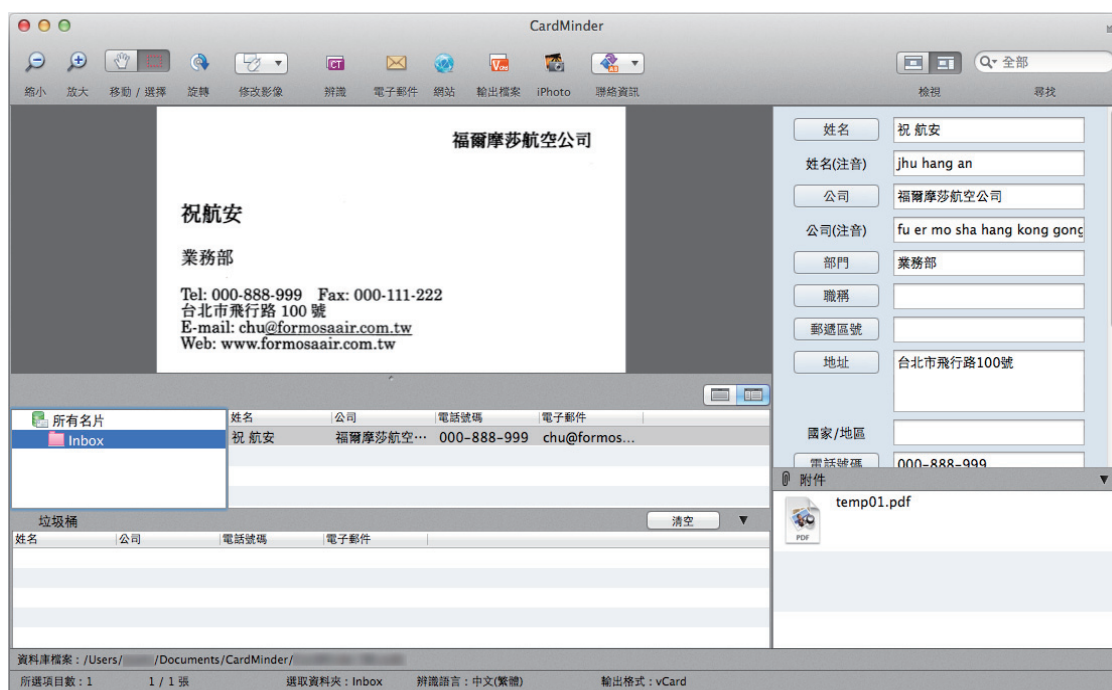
CardMinder

縮小 放大 移動 / 選擇 旋轉 修改影像 辨識 電子郵件 網站 輸出檔案 iPhoto 聯絡資訊

檢視 尋找

全部

福爾摩莎航空公司

祝航安

業務部

Tel: 000-888-999 Fax: 000-111-222
台北市飛行路 100 號
E-mail: chu@formosaair.com.tw
Web: www.formosaair.com.tw

姓名 祝 航安
姓名(注音) jhu hang an
公司 福爾摩莎航空公司
公司(注音) fu er mo sha hang kong gong
部門 業務部
職稱
郵遞區號
地址 台北市飛行路100號
國家/地區
電話號碼 000-888-999

所有名片
Inbox

| 姓名 | 公司 | 電話號碼 | 電子郵件 |
|---|---|---|---|
| 祝 航安 | 福爾摩莎航空… | 000-888-999 | chu@formos… |

垃圾桶 清空

| 姓名 | 公司 | 電話號碼 | 電子郵件 |
|---|---|---|---|

附件
temp01.pdf
PDF

資料庫檔案：/Users/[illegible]/Documents/CardMinder/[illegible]

所選項目數：1 1 / 1 張 選取資料夾：Inbox 辨識語言：中文(繁體) 輸出格式：vCard